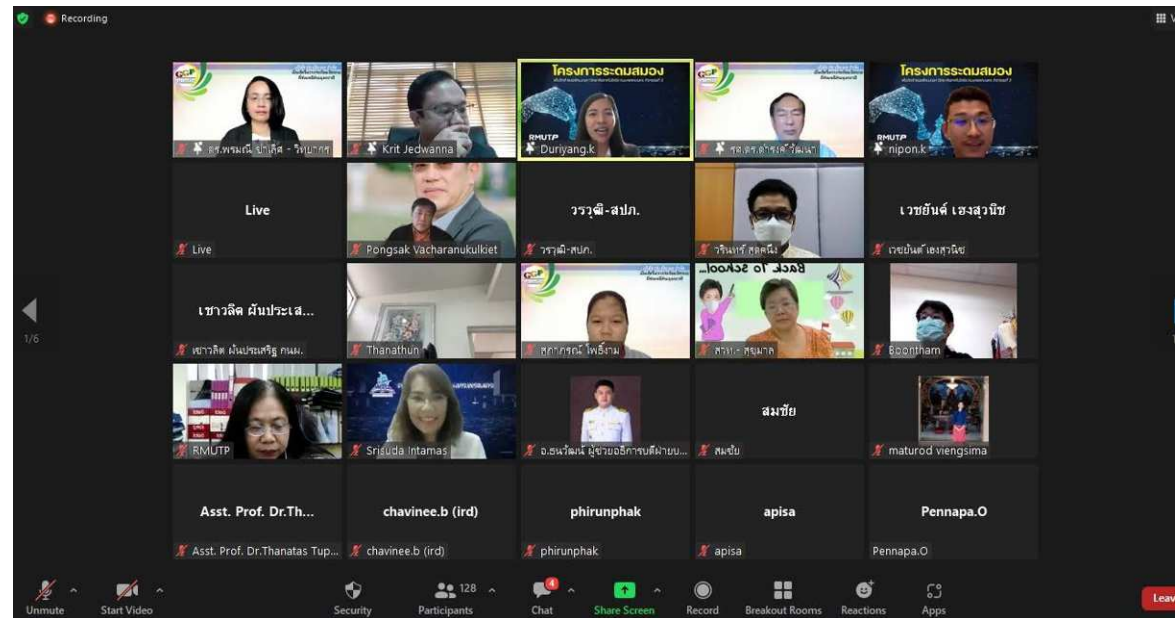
Recording

ดร.พรมณี ปาลิต - วิทยากร
Krit Jedwanna
โครงการระดมสมอง
RMUTP
Duriyang.k
รศ.ดร.ดำรงค์ วัฒนา
โครงการระดมสมอง
RMUTP
nipon.k

Live
Live
Pongsak Vacharanukulkiet
วรวุฒิ-สปภ.
วรวุฒิ-สปภ.
วรินทร์ สุดดนึง
เวชยันต์ เฮงสุวนิช
เวชยันต์ เฮงสุวนิช

เชาวลิต ผันประเส...
เชาวลิต ผันประเสริฐ กนผ.
Thanathun
ภัทราภรณ์ โพธิ์งาม
Back To School
สาวิ - สุขมาล
Boontham

1/6

RMUTP
Srisuda Intamas
อ.ธนวัฒน์ ผู้ช่วยอธิการบดีฝ่ายบ...
สมชัย
สมชัย
maturod viengsima

Asst. Prof. Dr.Th...
Asst. Prof. Dr.Thanatas Tup...
chavinee.b (ird)
chavinee.b (ird)
phirunphak
phirunphak
apisa
apisa
Pennapa.O
Pennapa.O

Unmute
Start Video
Security
128
Participants
4
Chat
Share Screen
Record
Breakout Rooms
Reactions
Apps
Leav